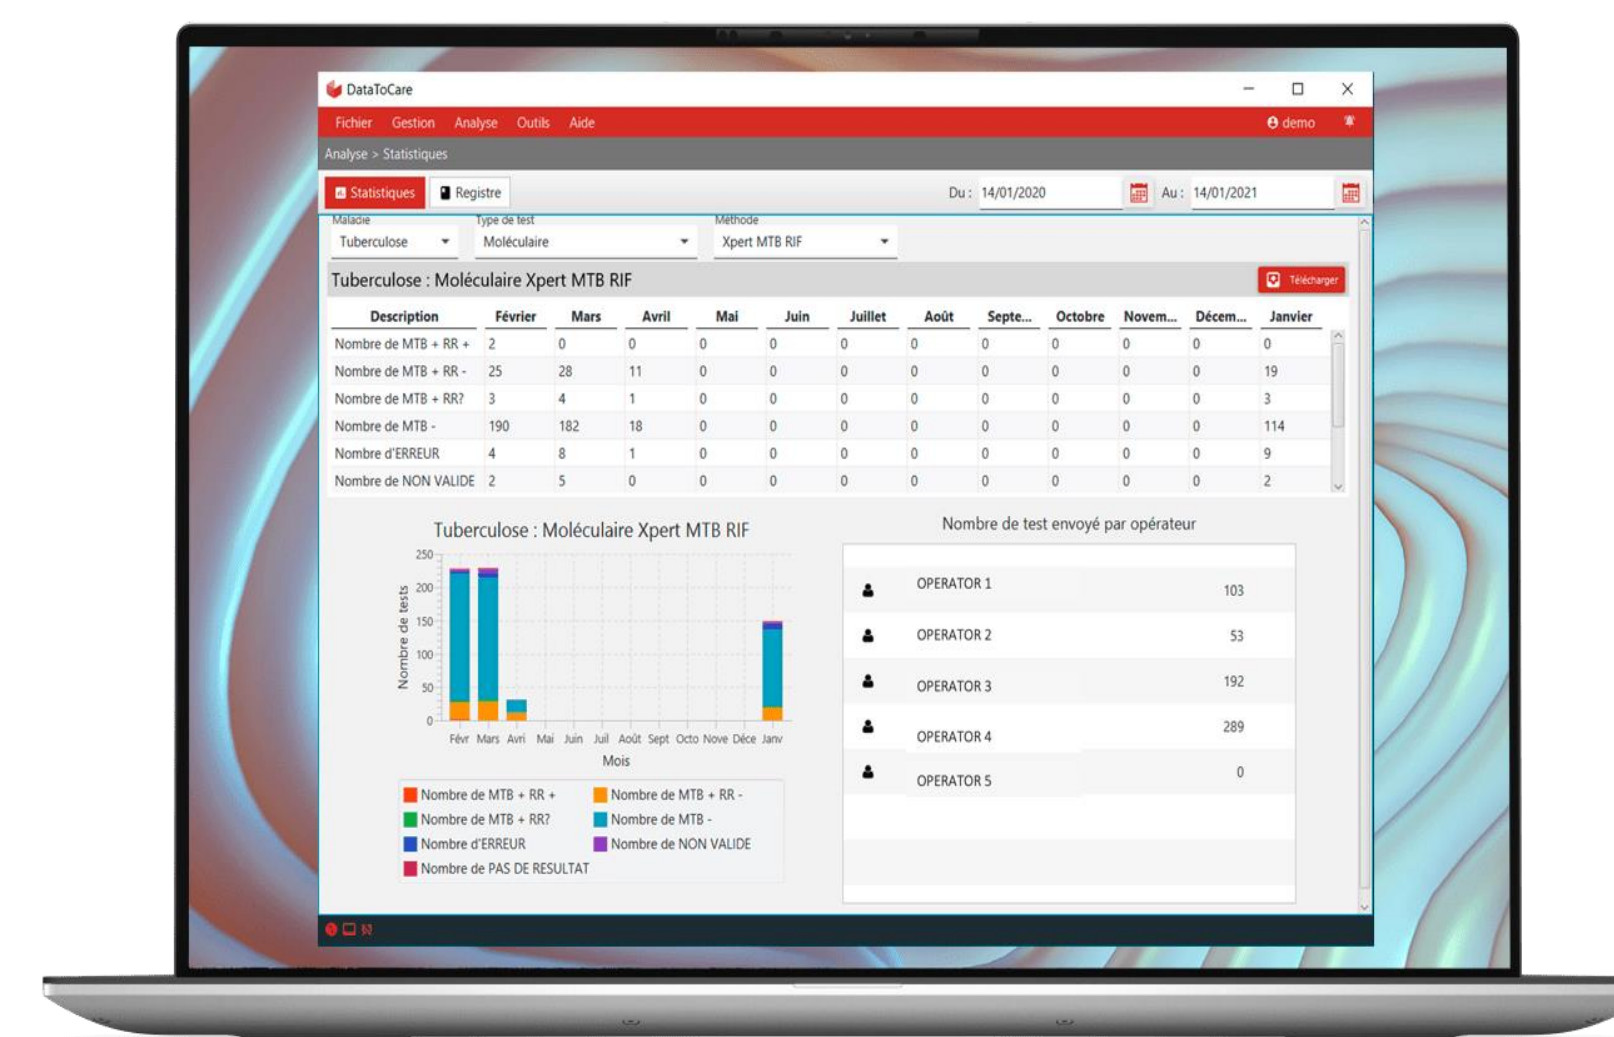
DataToCare

Fichier Gestion Analyse Outils Aide

demo

Analyse > Statistiques

Statistiques Registre

Du : 14/01/2020 Au : 14/01/2021

Maladie
Tuberculose

Type de test
Moléculaire

Methode
Xpert MTB RIF

Tuberculose : Moléculaire Xpert MTB RIF

Télécharger

| Description | Février | Mars | Avril | Mai | Juin | Juillet | Août | Septe... | Octobre | Novem... | Décem... | Janvier |
|---|---|---|---|---|---|---|---|---|---|---|---|---|
| Nombre de MTB + RR + | 2 | 0 | 0 | 0 | 0 | 0 | 0 | 0 | 0 | 0 | 0 | 0 |
| Nombre de MTB + RR - | 25 | 28 | 11 | 0 | 0 | 0 | 0 | 0 | 0 | 0 | 0 | 19 |
| Nombre de MTB + RR? | 3 | 4 | 1 | 0 | 0 | 0 | 0 | 0 | 0 | 0 | 0 | 3 |
| Nombre de MTB - | 190 | 182 | 18 | 0 | 0 | 0 | 0 | 0 | 0 | 0 | 0 | 114 |
| Nombre d'ERREUR | 4 | 8 | 1 | 0 | 0 | 0 | 0 | 0 | 0 | 0 | 0 | 9 |
| Nombre de NON VALIDE | 2 | 5 | 0 | 0 | 0 | 0 | 0 | 0 | 0 | 0 | 0 | 2 |

Tuberculose : Moléculaire Xpert MTB RIF

Nombre de tests

250
200
150
100
50
0

Févr Mars Avri Mai Juin Juil Août Sept Octo Nove Déce Janv

Mois

Nombre de MTB + RR +
Nombre de MTB + RR -
Nombre de MTB + RR?
Nombre de MTB -
Nombre d'ERREUR
Nombre de NON VALIDE
Nombre de PAS DE RESULTAT

Nombre de test envoyé par opérateur

| | | |
|---|---|---|
| | OPERATOR 1 | 103 |
| | OPERATOR 2 | 53 |
| | OPERATOR 3 | 192 |
| | OPERATOR 4 | 289 |
| | OPERATOR 5 | 0 |